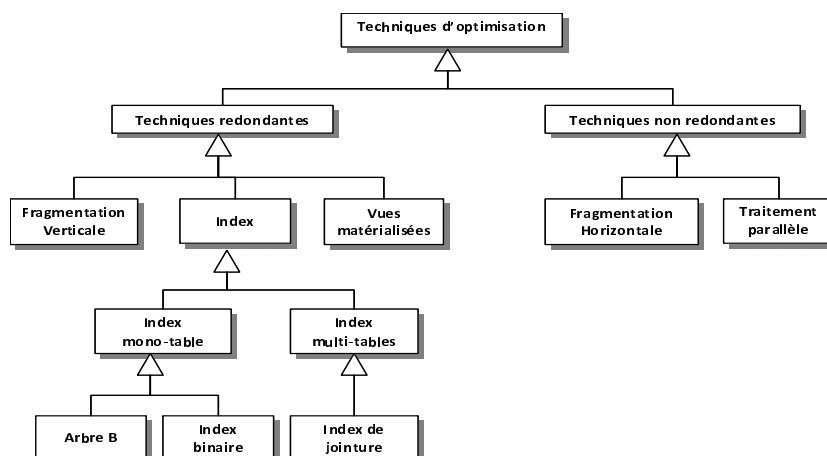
Techniques d'optimisation

Techniques redondantes

Techniques non redondantes

Fragmentation Verticale

Index

Vues matérialisées

Fragmentation Horizontale

Traitement parallèle

Index mono-table

Index multi-tables

Arbre B

Index binaire

Index de jointure